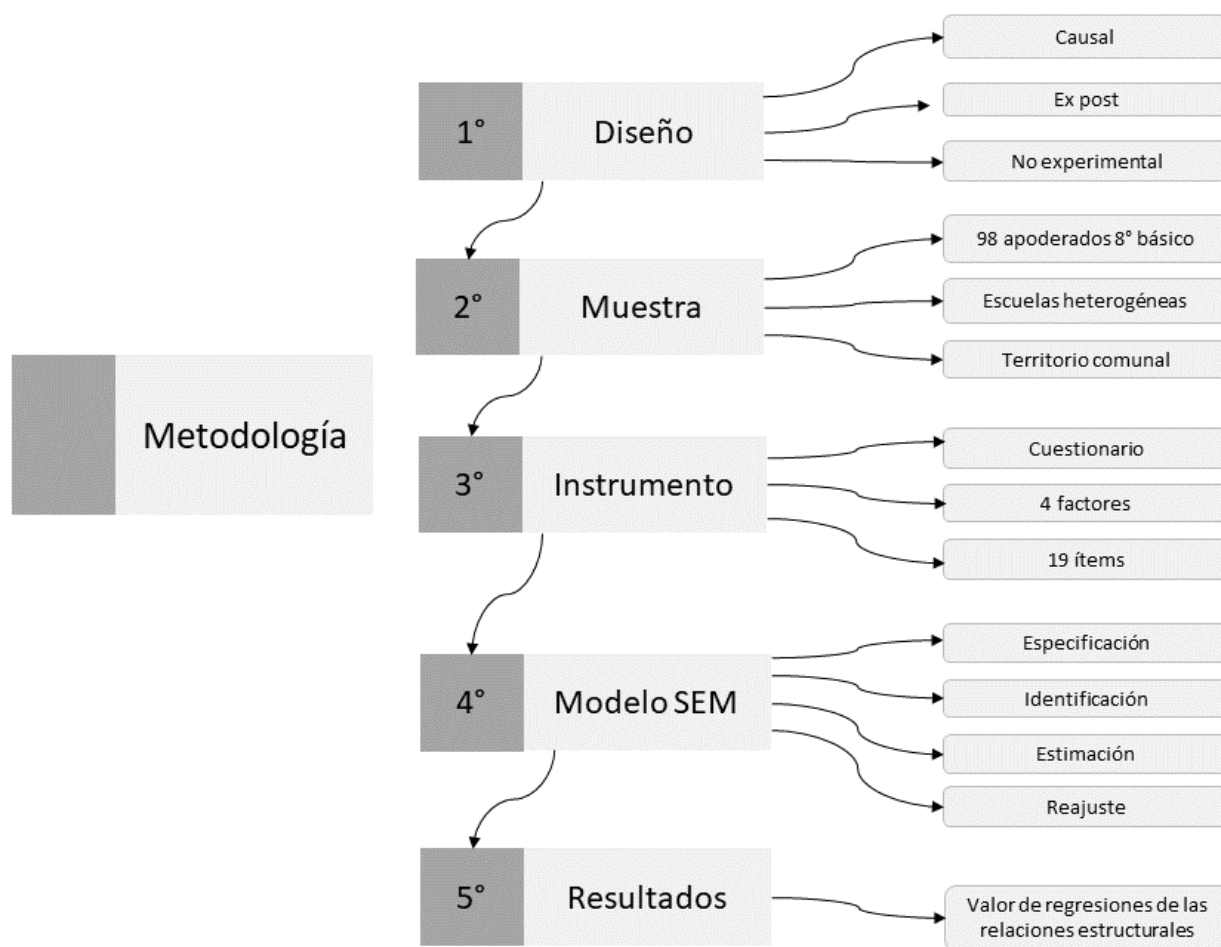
Metodología

1° Diseño

Causal

Ex post

No experimental

2° Muestra

98 apoderados 8° básico

Escuelas heterogéneas

Territorio comunal

3° Instrumento

Cuestionario

4 factores

19 ítems

4° Modelo SEM

Especificación

Identificación

Estimación

Reajuste

5° Resultados

Valor de regresiones de las relaciones estructurales